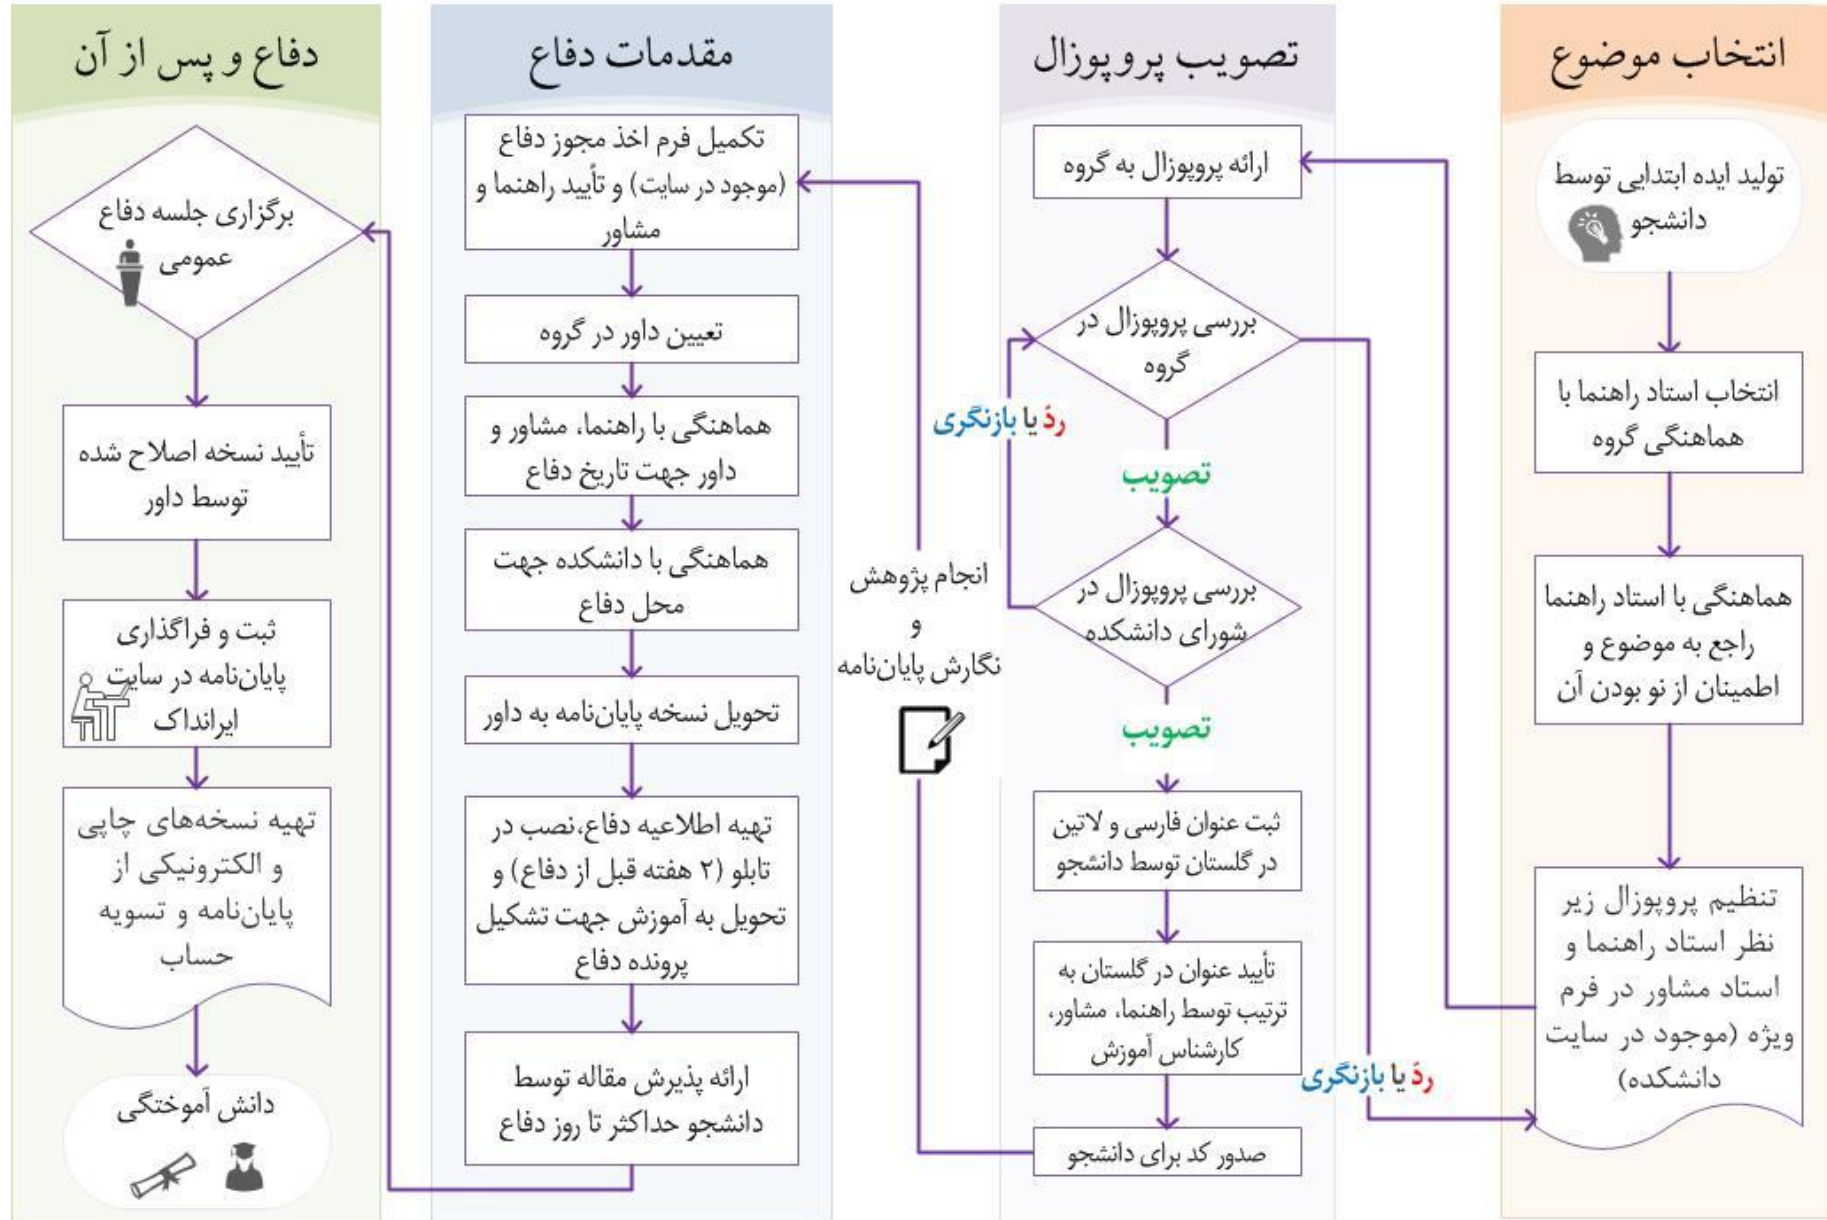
انتخاب موضوع

تولید ایده ابتدایی توسط دانشجو

انتخاب استاد راهنما با هماهنگی گروه

هماهنگی با استاد راهنما راجع به موضوع و اطمینان از نو بودن آن

تنظیم پروپوزال زیر نظر استاد راهنما و استاد مشاور در فرم ویژه (موجود در سایت دانشکده)

تصویب پروپوزال

ارائه پروپوزال به گروه

بررسی پروپوزال در گروه

ردّ یا بازنگری

تصویب

بررسی پروپوزال در شورای دانشکده

تصویب

ثبت عنوان فارسی و لاتین در گلستان توسط دانشجو

تأیید عنوان در گلستان به ترتیب توسط راهنما، مشاور، کارشناس آموزش

ردّ یا بازنگری

صدور کد برای دانشجو

انجام پژوهش و نگارش پایان‌نامه

مقدمات دفاع

تکمیل فرم اخذ مجوز دفاع (موجود در سایت) و تأیید راهنما و مشاور

تعیین داور در گروه

هماهنگی با راهنما، مشاور و داور جهت تاریخ دفاع

هماهنگی با دانشکده جهت محل دفاع

تحویل نسخه پایان‌نامه به داور

تهیه اطلاعیه دفاع،نصب در تابلو (۲ هفته قبل از دفاع) و تحویل به آموزش جهت تشکیل پرونده دفاع

ارائه پذیرش مقاله توسط دانشجو حداکثر تا روز دفاع

دفاع و پس از آن

برگزاری جلسه دفاع عمومی

تأیید نسخه اصلاح شده توسط داور

ثبت و فراگذاری پایان‌نامه در سایت ایرانداک

تهیه نسخه‌های چاپی و الکترونیکی از پایان‌نامه و تسویه حساب

دانش آموختگی